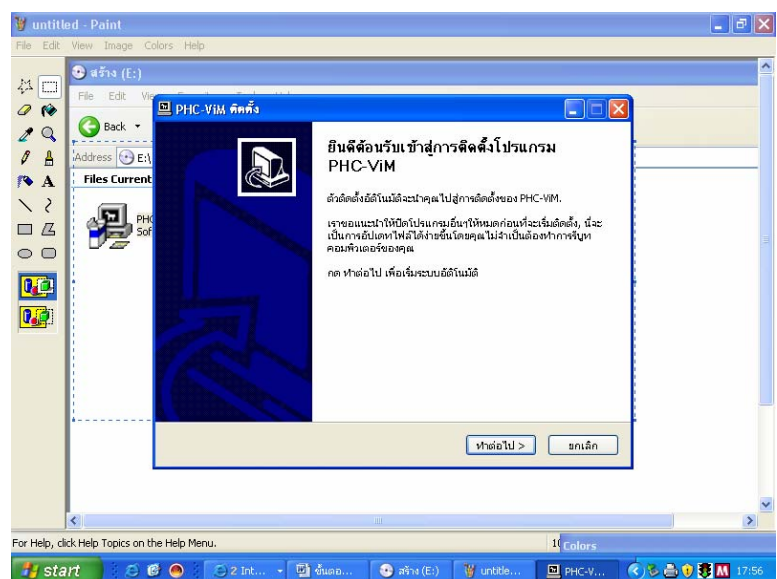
untitled - Paint
File Edit View Image Colors Help

สร้าง (E:)
File Edit Vi
Back
Address E:\
Files Current
PHC
Sof

PHC-ViM ติดตั้ง

ยินดีต้อนรับเข้าสู่การติดตั้งโปรแกรม PHC-ViM

ตัวติดตั้งอัตโนมัติจะนำคุณไปสู่การติดตั้งของ PHC-ViM.

เราขอแนะนำให้ปิดโปรแกรมอื่นๆให้หมดก่อนที่จะเริ่มติดตั้ง, นี่จะเป็นการอัปเดทไฟล์ได้ง่ายขึ้นโดยคุณไม่จำเป็นต้องทำการรีบูทคอมพิวเตอร์ของคุณ

กด ทำต่อไป เพื่อเริ่มระบบอัตโนมัติ

ทำต่อไป >
ยกเลิก

For Help, click Help Topics on the Help Menu.
Colors

start
2 Int...
ขั้นตอ...
สร้าง (E:)
untitle...
PHC-V...
17:56